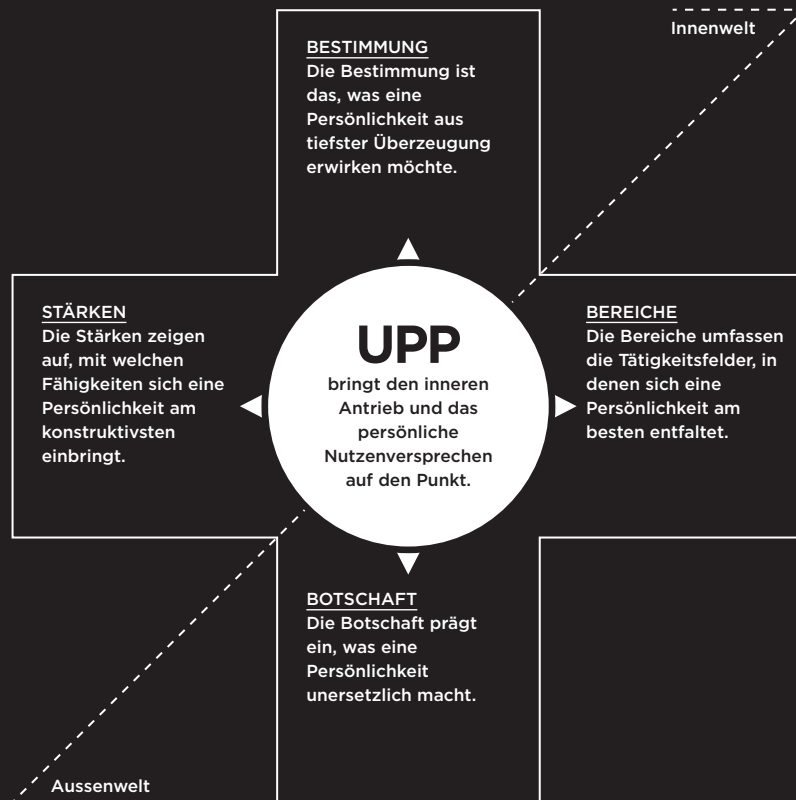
Innenwelt

BESTIMMUNG
Die Bestimmung ist das, was eine Persönlichkeit aus tiefster Überzeugung erwirken möchte.

STÄRKEN
Die Stärken zeigen auf, mit welchen Fähigkeiten sich eine Persönlichkeit am konstruktivsten einbringt.

UPP
bringt den inneren Antrieb und das persönliche Nutzenversprechen auf den Punkt.

BEREICHE
Die Bereiche umfassen die Tätigkeitsfelder, in denen sich eine Persönlichkeit am besten entfaltet.

BOTSCHAFT
Die Botschaft prägt ein, was eine Persönlichkeit unersetzlich macht.

Aussenwelt